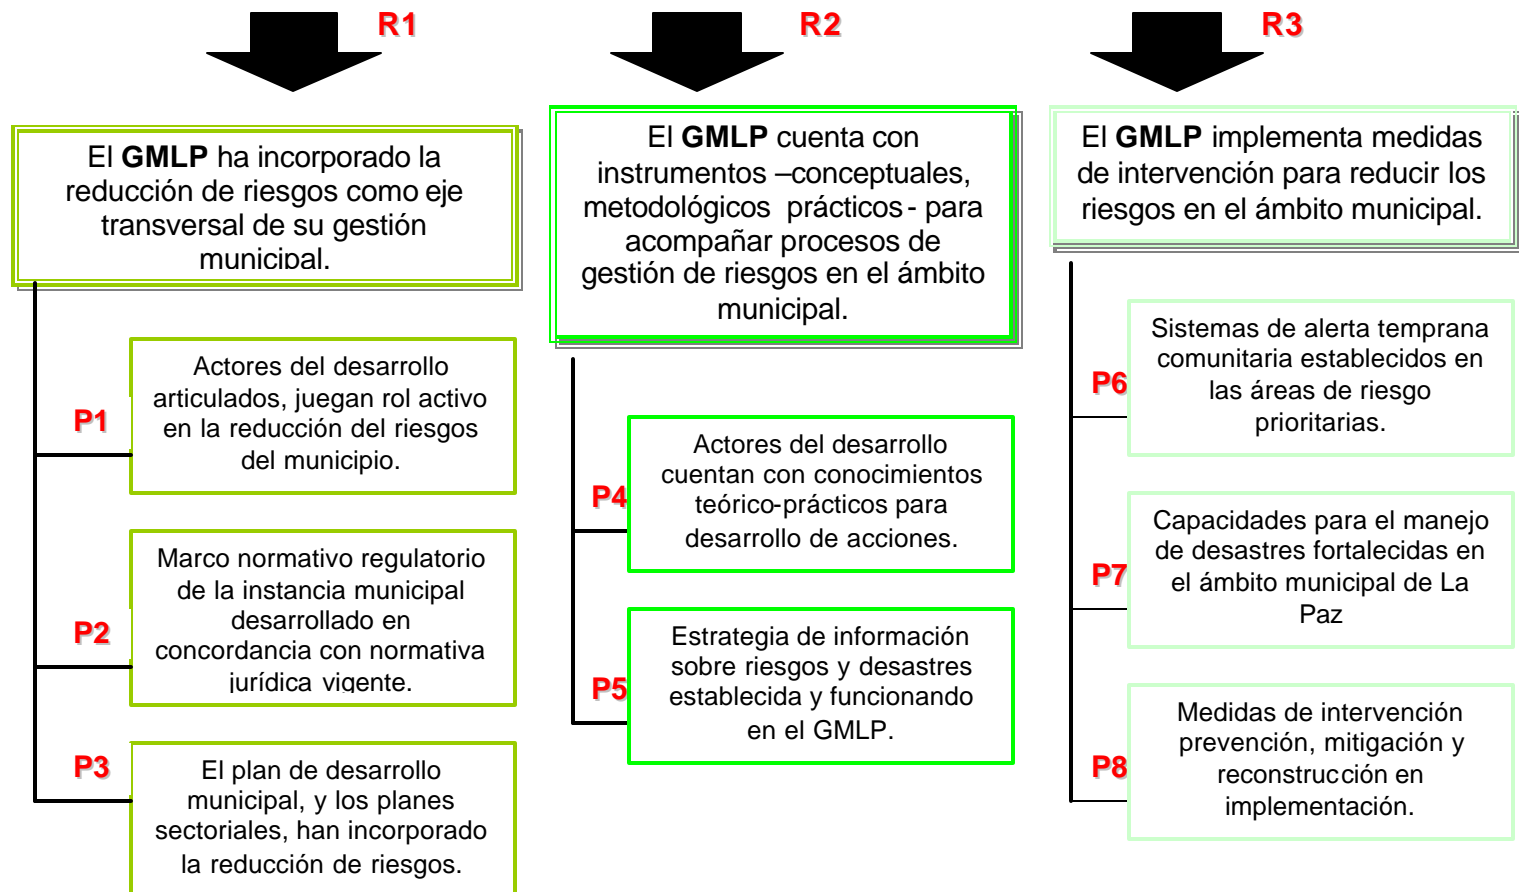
R1

El **GMLP** ha incorporado la reducción de riesgos como eje transversal de su gestión municipal.

P1

Actores del desarrollo articulados, juegan rol activo en la reducción del riesgos del municipio.

P2

Marco normativo regulatorio de la instancia municipal desarrollado en concordancia con normativa jurídica vigente.

P3

El plan de desarrollo municipal, y los planes sectoriales, han incorporado la reducción de riesgos.

R2

El **GMLP** cuenta con instrumentos –conceptuales, metodológicos prácticos - para acompañar procesos de gestión de riesgos en el ámbito municipal.

P4

Actores del desarrollo cuentan con conocimientos teórico-prácticos para desarrollo de acciones.

P5

Estrategia de información sobre riesgos y desastres establecida y funcionando en el GMLP.

R3

El **GMLP** implementa medidas de intervención para reducir los riesgos en el ámbito municipal.

P6

Sistemas de alerta temprana comunitaria establecidos en las áreas de riesgo prioritarias.

P7

Capacidades para el manejo de desastres fortalecidas en el ámbito municipal de La Paz

P8

Medidas de intervención prevención, mitigación y reconstrucción en implementación.